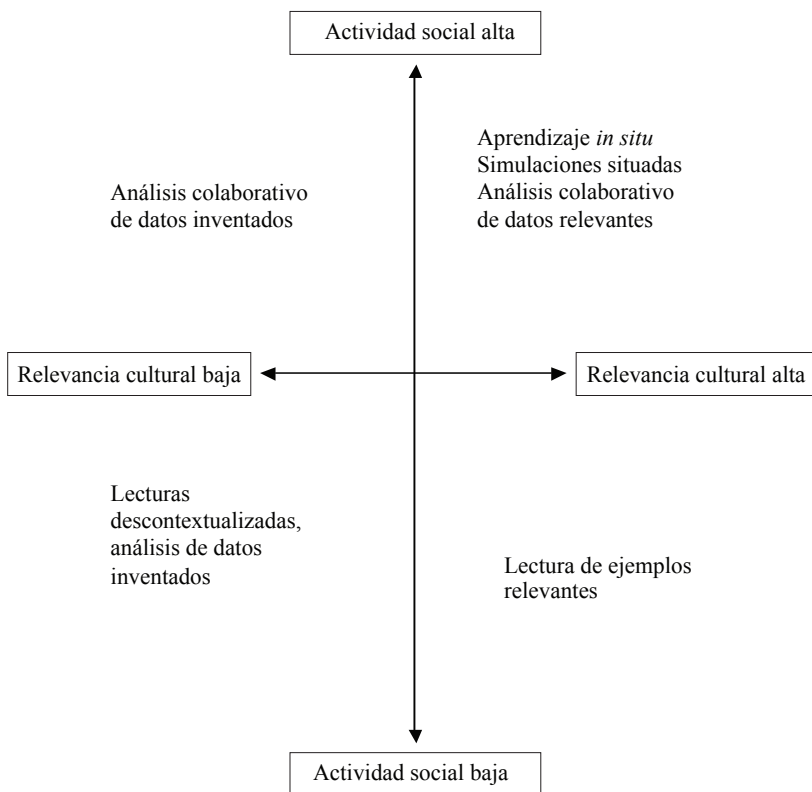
Actividad social alta

Análisis colaborativo de datos inventados

Aprendizaje *in situ*
Simulaciones situadas
Análisis colaborativo de datos relevantes

Relevancia cultural baja

Relevancia cultural alta

Lecturas descontextualizadas, análisis de datos inventados

Lectura de ejemplos relevantes

Actividad social baja